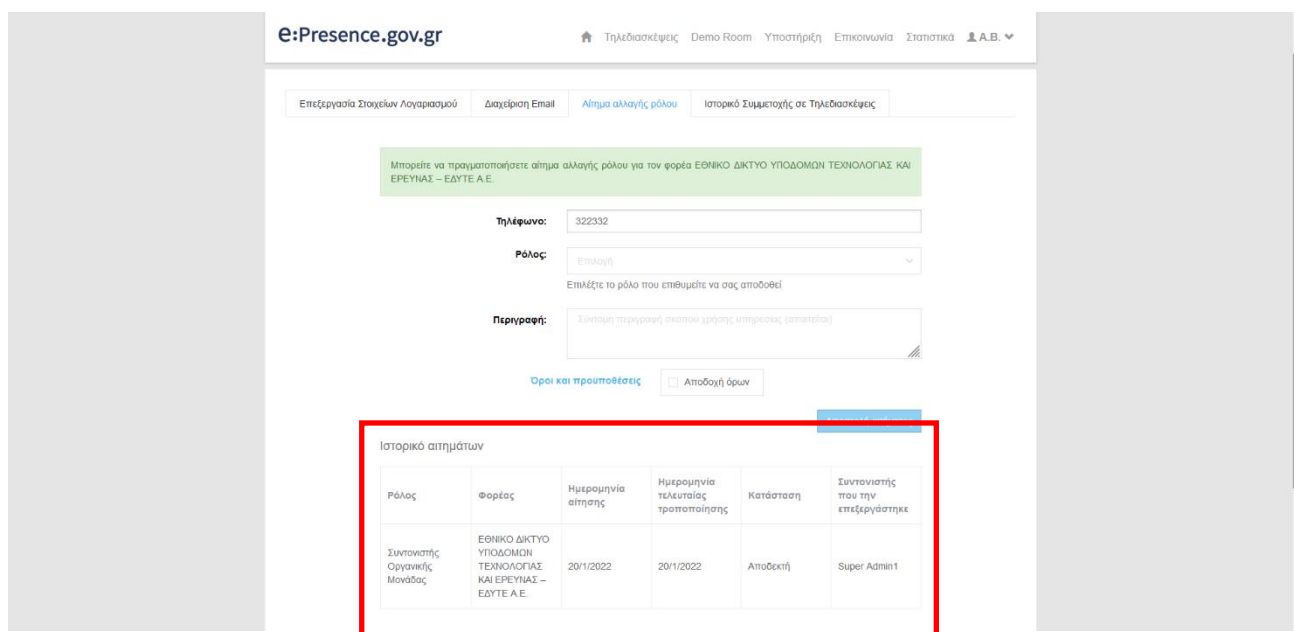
e:Presence.gov.gr

Τηλεδιασκέψεις Demo Room Υποστήριξη Επικοινωνία Στατιστικά A.B.

Επεξεργασία Στοιχείων Λογαριασμού | Διαχείριση Email | Αίτημα αλλαγής ρόλου | Ιστορικό Συμμετοχής σε Τηλεδιασκέψεις

Μπορείτε να πραγματοποιήσετε αίτημα αλλαγής ρόλου για τον φορέα ΕΘΝΙΚΟ ΔΙΚΤΥΟ ΥΠΟΔΟΜΩΝ ΤΕΧΝΟΛΟΓΙΑΣ ΚΑΙ ΕΡΕΥΝΑΣ – ΕΔΥΤΕ Α.Ε.

Τηλέφωνο: 322332

Ρόλος: Επιλογή

Επιλέξτε το ρόλο που επιθυμείτε να σας αποδοθεί

Περιγραφή: Σύντομη περιγραφή σκοπού χρήσης υπηρεσίας (απαιτείται)

Όροι και προϋποθέσεις

Αποδοχή όρων

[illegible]

Ιστορικό αιτημάτων

| Ρόλος | Φορέας | Ημερομηνία αίτησης | Ημερομηνία τελευταίας τροποποίησης | Κατάσταση | Συντονιστής που την επεξεργάστηκε |
|---|---|---|---|---|---|
| Συντονιστής Οργανικής Μονάδας | ΕΘΝΙΚΟ ΔΙΚΤΥΟ ΥΠΟΔΟΜΩΝ ΤΕΧΝΟΛΟΓΙΑΣ ΚΑΙ ΕΡΕΥΝΑΣ – ΕΔΥΤΕ Α.Ε. | 20/1/2022 | 20/1/2022 | Αποδεκτή | Super Admin1 |